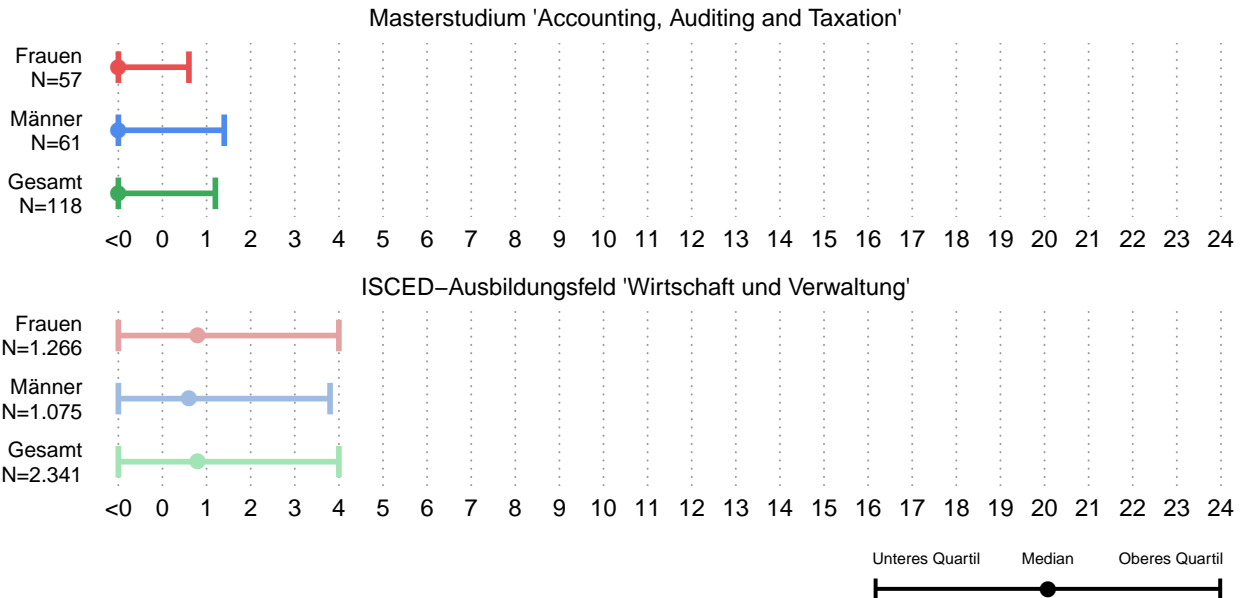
Masterstudium 'Accounting, Auditing and Taxation'

Frauen
N=57

Männer
N=61

Gesamt
N=118

<0 0 1 2 3 4 5 6 7 8 9 10 11 12 13 14 15 16 17 18 19 20 21 22 23 24

ISCED−Ausbildungsfeld 'Wirtschaft und Verwaltung'

Frauen
N=1.266

Männer
N=1.075

Gesamt
N=2.341

<0 0 1 2 3 4 5 6 7 8 9 10 11 12 13 14 15 16 17 18 19 20 21 22 23 24

Unteres Quartil Median Oberes Quartil